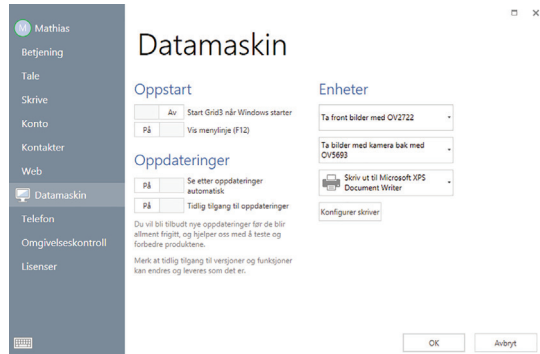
M Mathias
Betjening
Tale
Skrive
Konto
Kontakter
Web
Datamaskin
Telefon
Omgivelseskontroll
Lisenser

Datamaskin

Oppstart

Av Start Grid3 når Windows starter

På Vis menylinje (F12)

Oppdateringer

På Se etter oppdateringer automatisk

På Tidlig tilgang til oppdateringer

Du vil bli tilbudt nye oppdateringer før de blir allment frigitt, og hjelper oss med å teste og forbedre produktene.

Merk at tidlig tilgang til versjoner og funksjoner kan endres og leveres som det er.

Enheter

Ta front bilder med OV2722

Ta bilder med kamera bak med OV5693

Skriv ut til Microsoft XPS Document Writer

Konfigurer skriver

OK

Avbryt